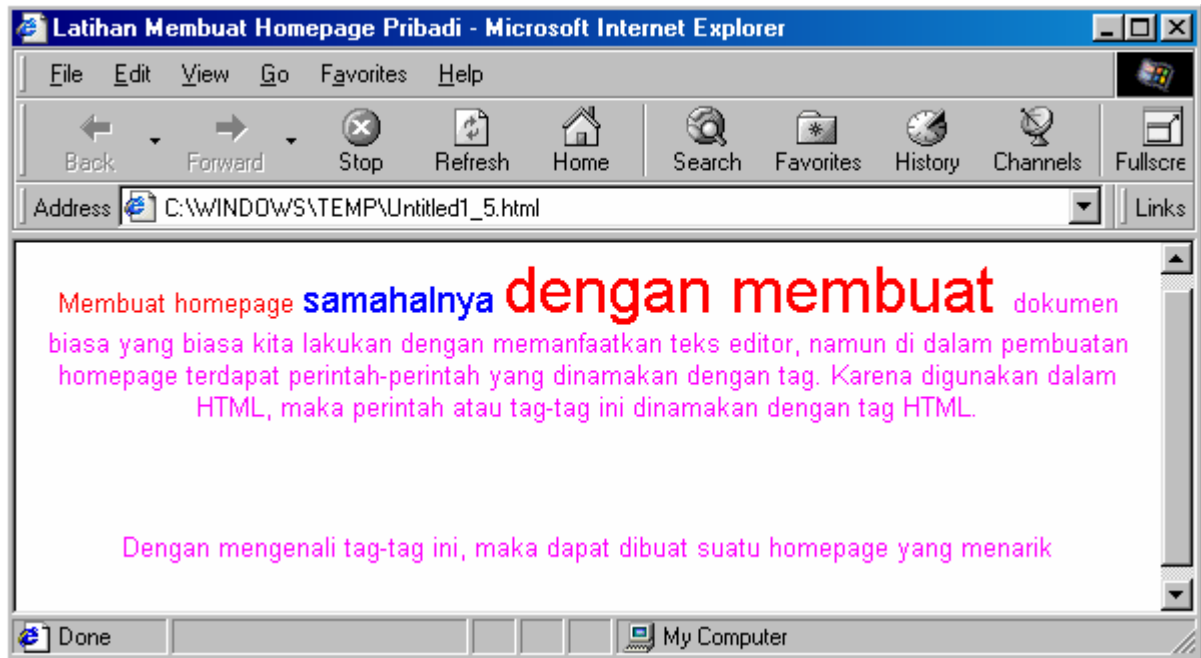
Latihan Membuat Homepage Pribadi - Microsoft Internet Explorer

File Edit View Go Favorites Help

Back Forward Stop Refresh Home Search Favorites History Channels Fullscre

Address C:\WINDOWS\TEMP\Untitled1_5.html Links

Membuat homepage samahalnya dengan membuat dokumen biasa yang biasa kita lakukan dengan memanfaatkan teks editor, namun di dalam pembuatan homepage terdapat perintah-perintah yang dinamakan dengan tag. Karena digunakan dalam HTML, maka perintah atau tag-tag ini dinamakan dengan tag HTML.

Dengan mengenali tag-tag ini, maka dapat dibuat suatu homepage yang menarik

Done My Computer